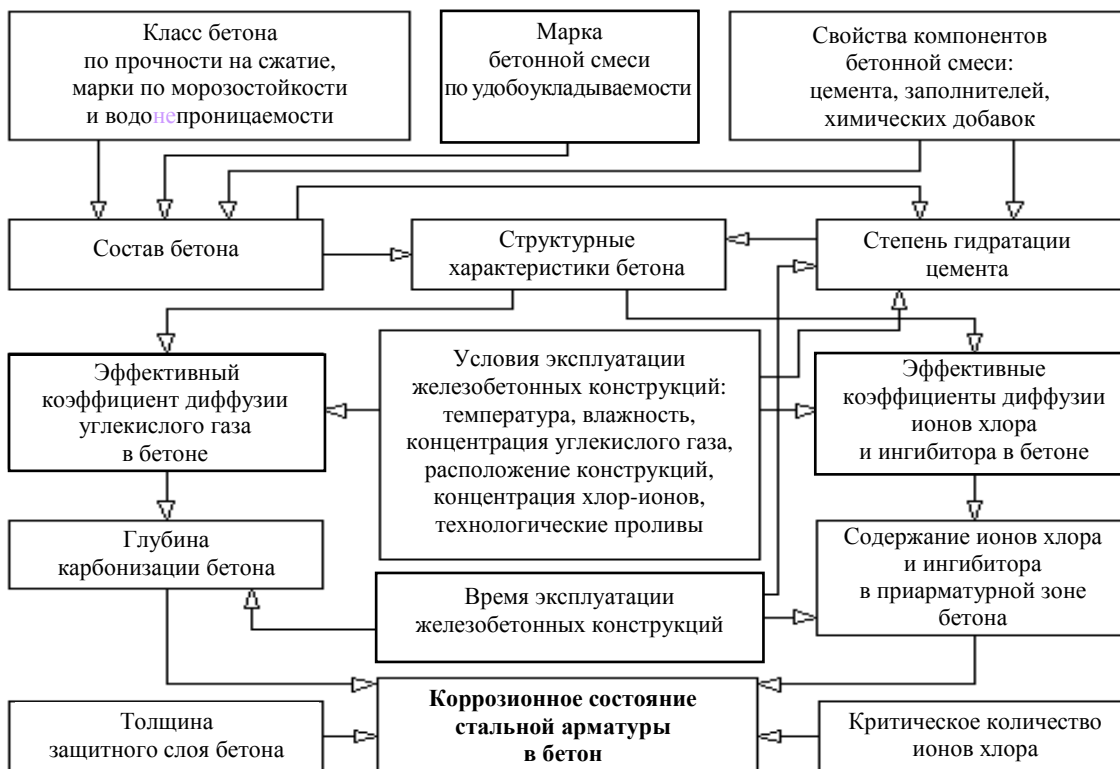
Класс бетона по прочности на сжатие, марки по морозостойкости и водонепроницаемости

Марка бетонной смеси по удобоукладываемости

Свойства компонентов бетонной смеси: цемента, заполнителей, химических добавок

Состав бетона

Структурные характеристики бетона

Степень гидратации цемента

Эффективный коэффициент диффузии углекислого газа в бетоне

Условия эксплуатации железобетонных конструкций: температура, влажность, концентрация углекислого газа, расположение конструкций, концентрация хлор-ионов, технологические проливы

Эффективные коэффициенты диффузии ионов хлора и ингибитора в бетоне

Глубина карбонизации бетона

Содержание ионов хлора и ингибитора в приарматурной зоне бетона

Время эксплуатации железобетонных конструкций

Толщина защитного слоя бетона

**Коррозионное состояние стальной арматуры в бетон**

Критическое количество ионов хлора